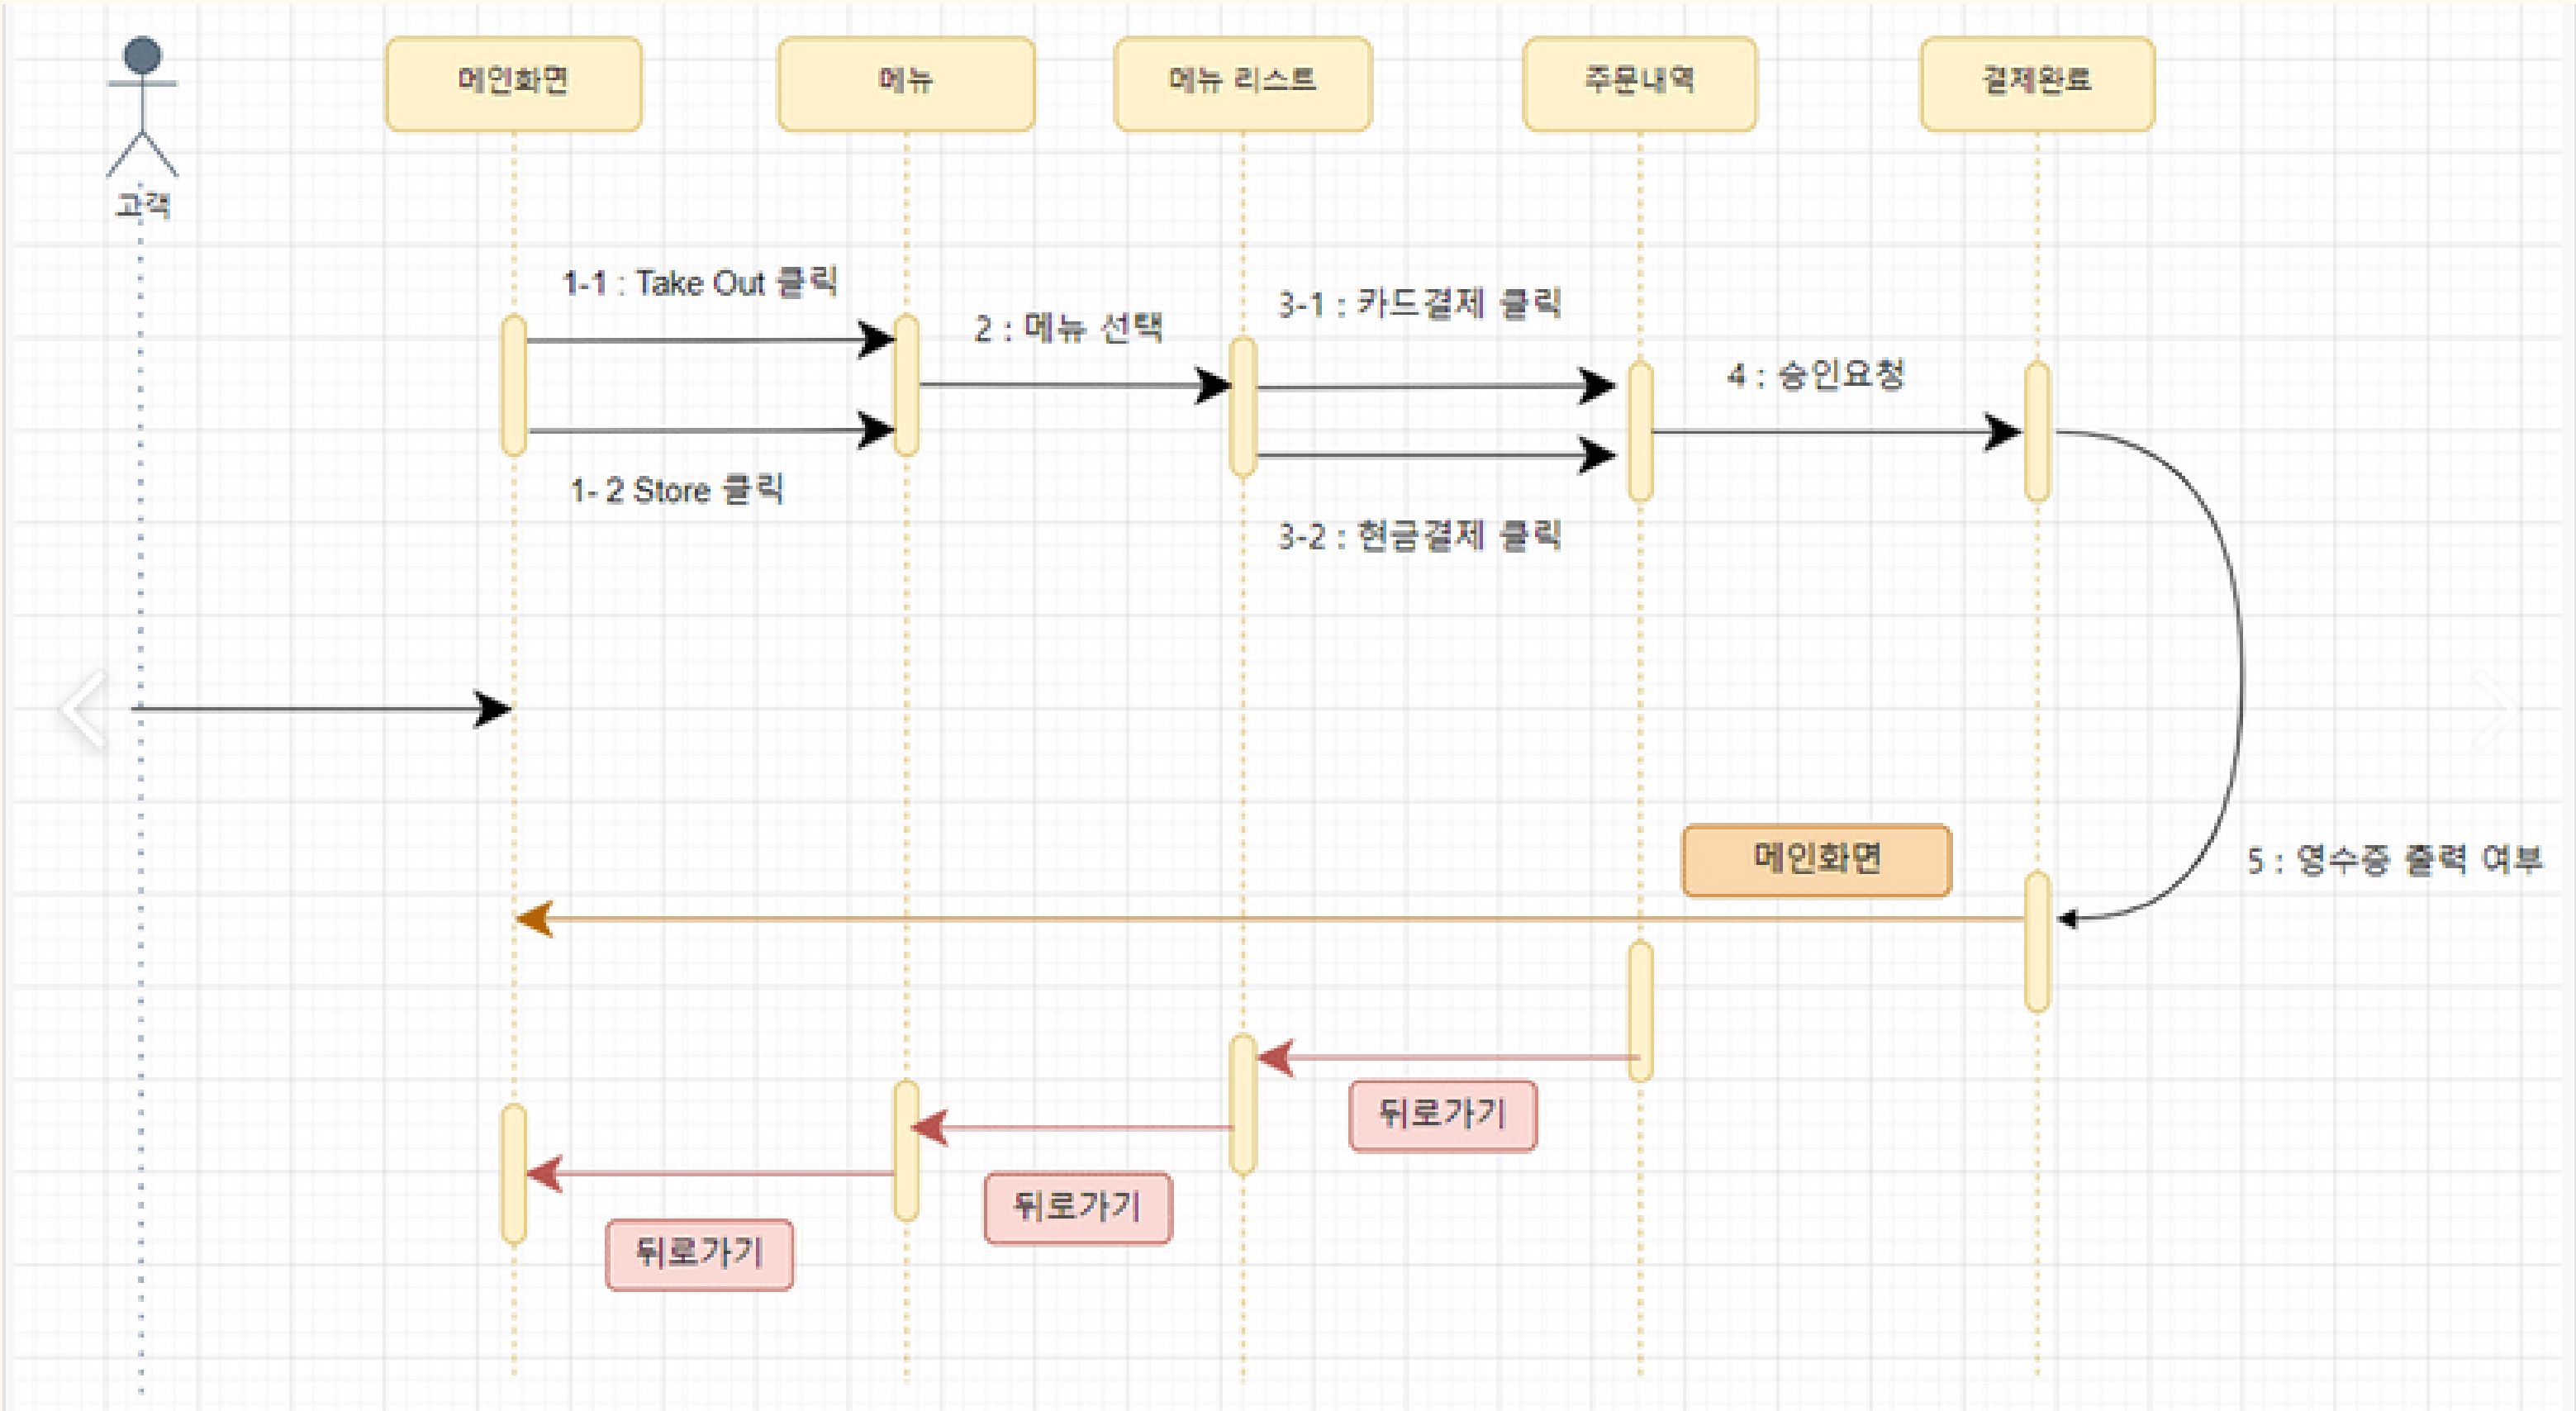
고객

메인화면

메뉴

메뉴 리스트

주문내역

결제완료

1-1 : Take Out 클릭

2 : 메뉴 선택

3-1 : 카드결제 클릭

4 : 승인요청

1- 2 Store 클릭

3-2 : 현금결제 클릭

메인화면

5 : 영수증 출력 여부

뒤로가기

뒤로가기

뒤로가기